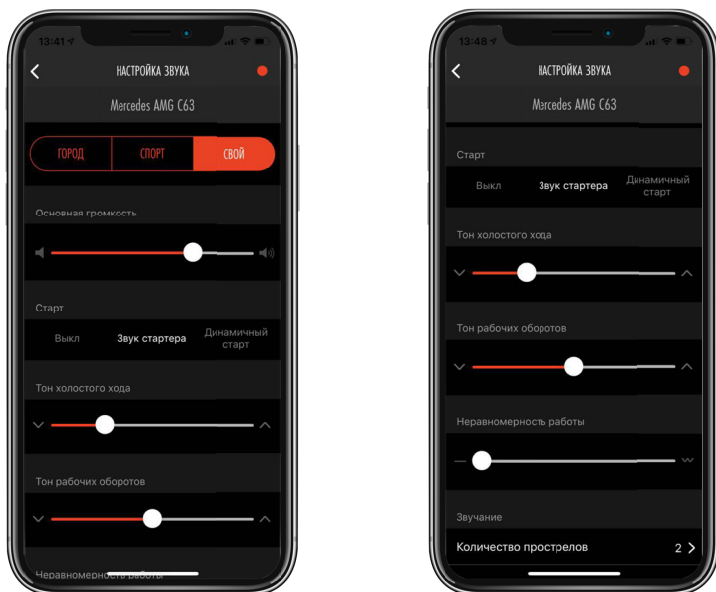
13:41

НАСТРОЙКА ЗВУКА

Mercedes AMG C63

ГОРОД СПОРТ СВОЙ

Основная громкость

Старт

Выкл Звук стартера Динамичный старт

Тон холостого хода

Тон рабочих оборотов

Неравномерность работы

13:48

НАСТРОЙКА ЗВУКА

Mercedes AMG C63

Старт

Выкл Звук стартера Динамичный старт

Тон холостого хода

Тон рабочих оборотов

Неравномерность работы

Звучание

Количество прострелов 2 >